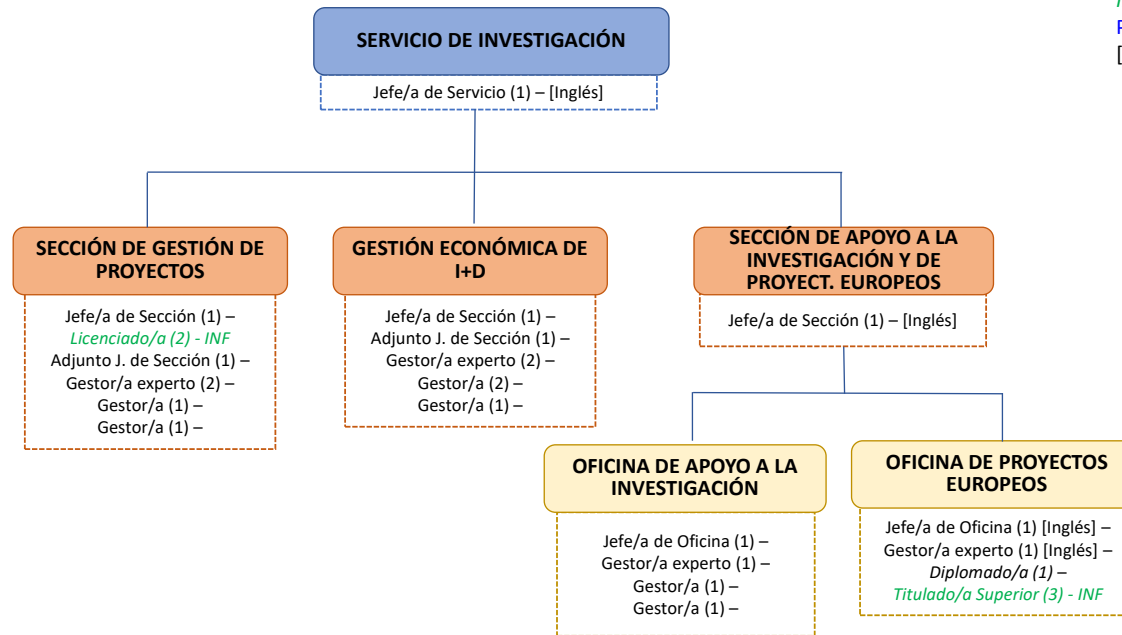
SERVICIO DE INVESTIGACIÓN

Jefe/a de Servicio (1) – [Inglés]

SECCIÓN DE GESTIÓN DE PROYECTOS

Jefe/a de Sección (1) –
Licenciado/a (2) - INF
Adjunto J. de Sección (1) –
Gestor/a experto (2) –
Gestor/a (1) –
Gestor/a (1) –

GESTIÓN ECONÓMICA DE I+D

Jefe/a de Sección (1) –
Adjunto J. de Sección (1) –
Gestor/a experto (2) –
Gestor/a (2) –
Gestor/a (1) –

SECCIÓN DE APOYO A LA INVESTIGACIÓN Y DE PROYECT. EUROPEOS

Jefe/a de Sección (1) – [Inglés]

OFICINA DE APOYO A LA INVESTIGACIÓN

Jefe/a de Oficina (1) –
Gestor/a experto (1) –
Gestor/a (1) –
Gestor/a (1) –

OFICINA DE PROYECTOS EUROPEOS

Jefe/a de Oficina (1) [Inglés] –
Gestor/a experto (1) [Inglés] –
Diplomado/a (1) –
Titulado/a Superior (3) - INF

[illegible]
F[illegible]
[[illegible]